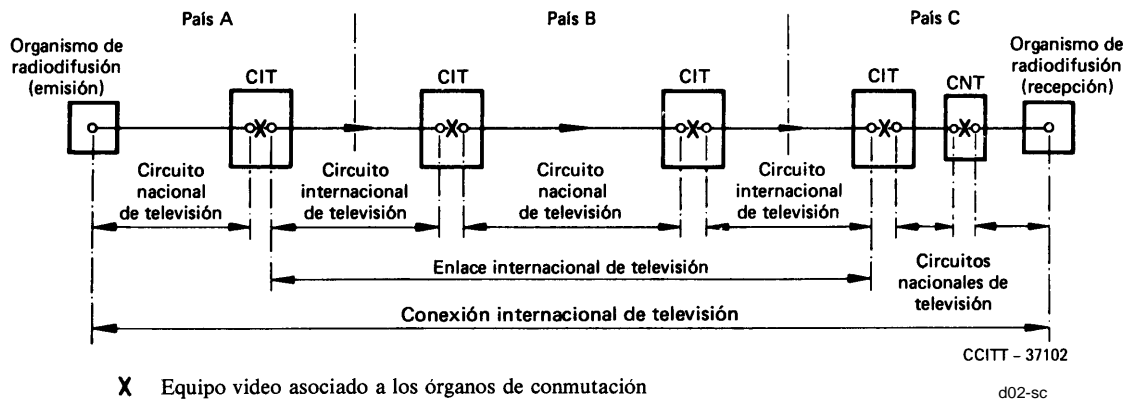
País A

País B

País C

Organismo de radiodifusión (emisión)

CIT

CIT

CIT

CIT

CNT

Organismo de radiodifusión (recepción)

Circuito nacional de televisión

Circuito internacional de televisión

Circuito nacional de televisión

Circuito internacional de televisión

Enlace internacional de televisión

Circuitos nacionales de televisión

Conexión internacional de televisión

CCITT – 37102

X Equipo video asociado a los órganos de conmutación

d02-sc